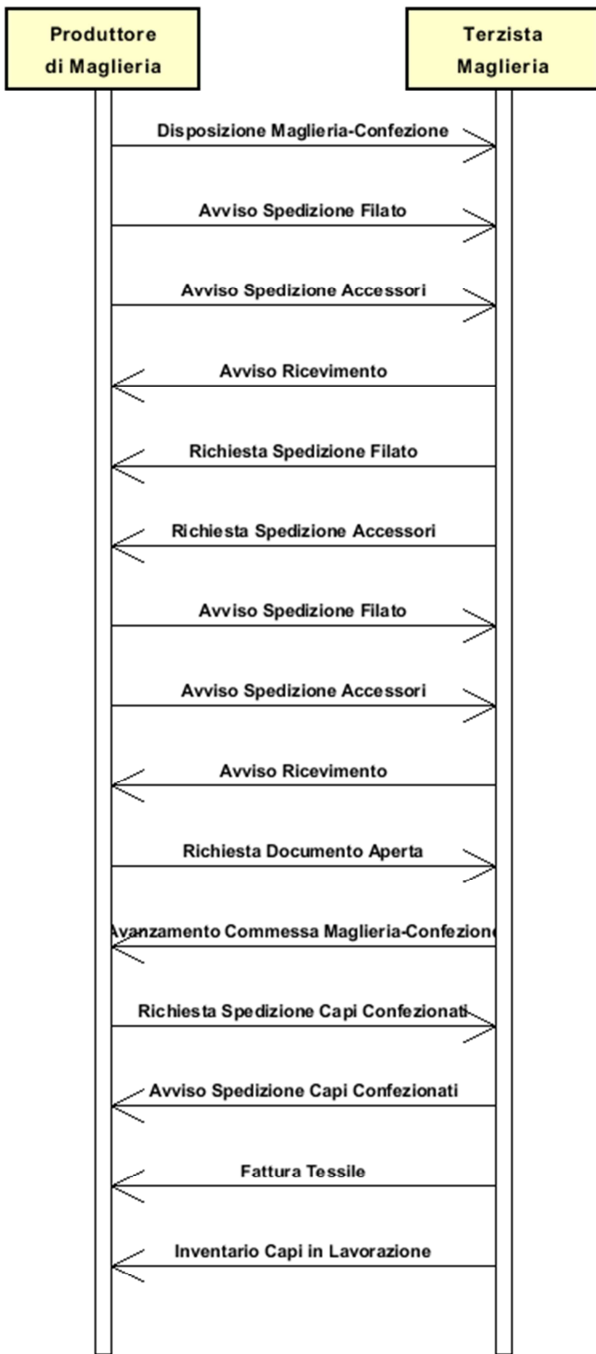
Produttore di Maglieria

Terzista Maglieria

Disposizione Maglieria-Confezione

Avviso Spedizione Filato

Avviso Spedizione Accessori

Avviso Ricevimento

Richiesta Spedizione Filato

Richiesta Spedizione Accessori

Avviso Spedizione Filato

Avviso Spedizione Accessori

Avviso Ricevimento

Richiesta Documento Aperta

Avanzamento Commessa Maglieria-Confezione

Richiesta Spedizione Capi Confezionati

Avviso Spedizione Capi Confezionati

Fattura Tessile

Inventario Capi in Lavorazione